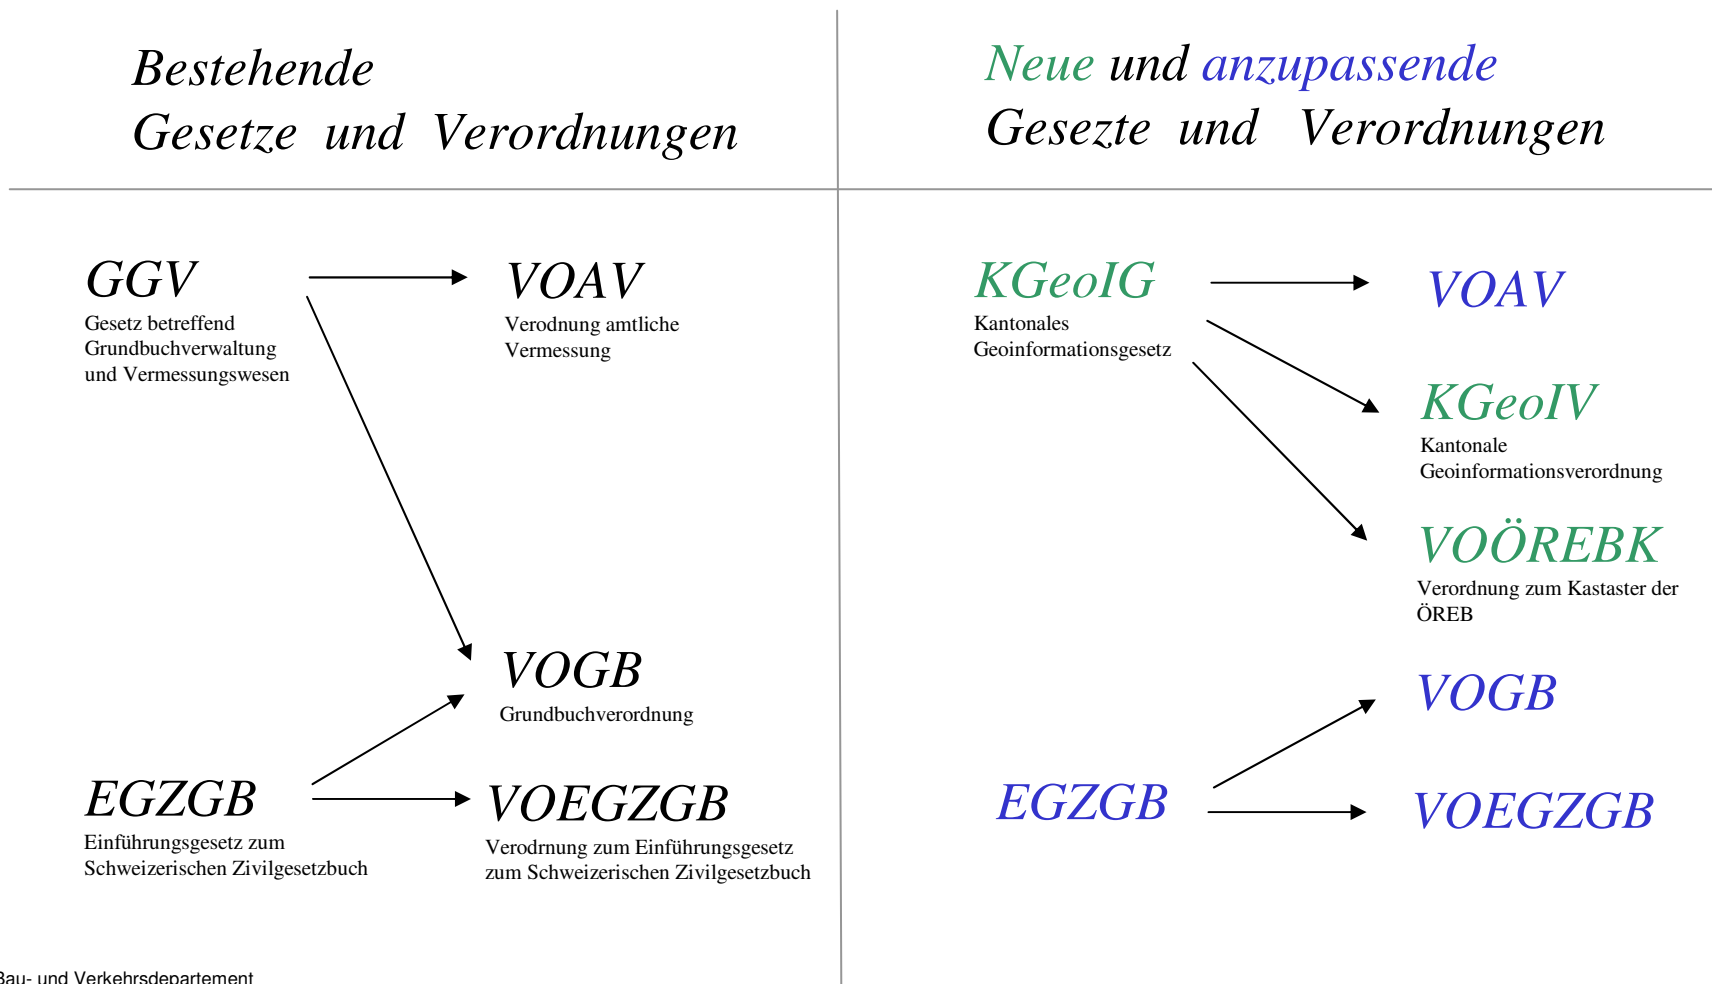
Bestehende
Gesetze und Verordnungen

Neue und anzupassende
Gesezte und Verordnungen

GGV
Gesetz betreffend Grundbuchverwaltung und Vermessungswesen

VOAV
Verodnung amtliche Vermessung

VOGB
Grundbuchverordnung

EGZGB
Einführungsgesetz zum Schweizerischen Zivilgesetzbuch

VOEGZGB
Verodrnung zum Einführungsgesetz zum Schweizerischen Zivilgesetzbuch

KGeoIG
Kantonales Geoinformationsgesetz

VOAV

KGeoIV
Kantonale Geoinformationsverordnung

VOÖREBK
Verordnung zum Kastaster der ÖREB

VOGB

EGZGB

VOEGZGB

Bau- und Verkehrsdepartement